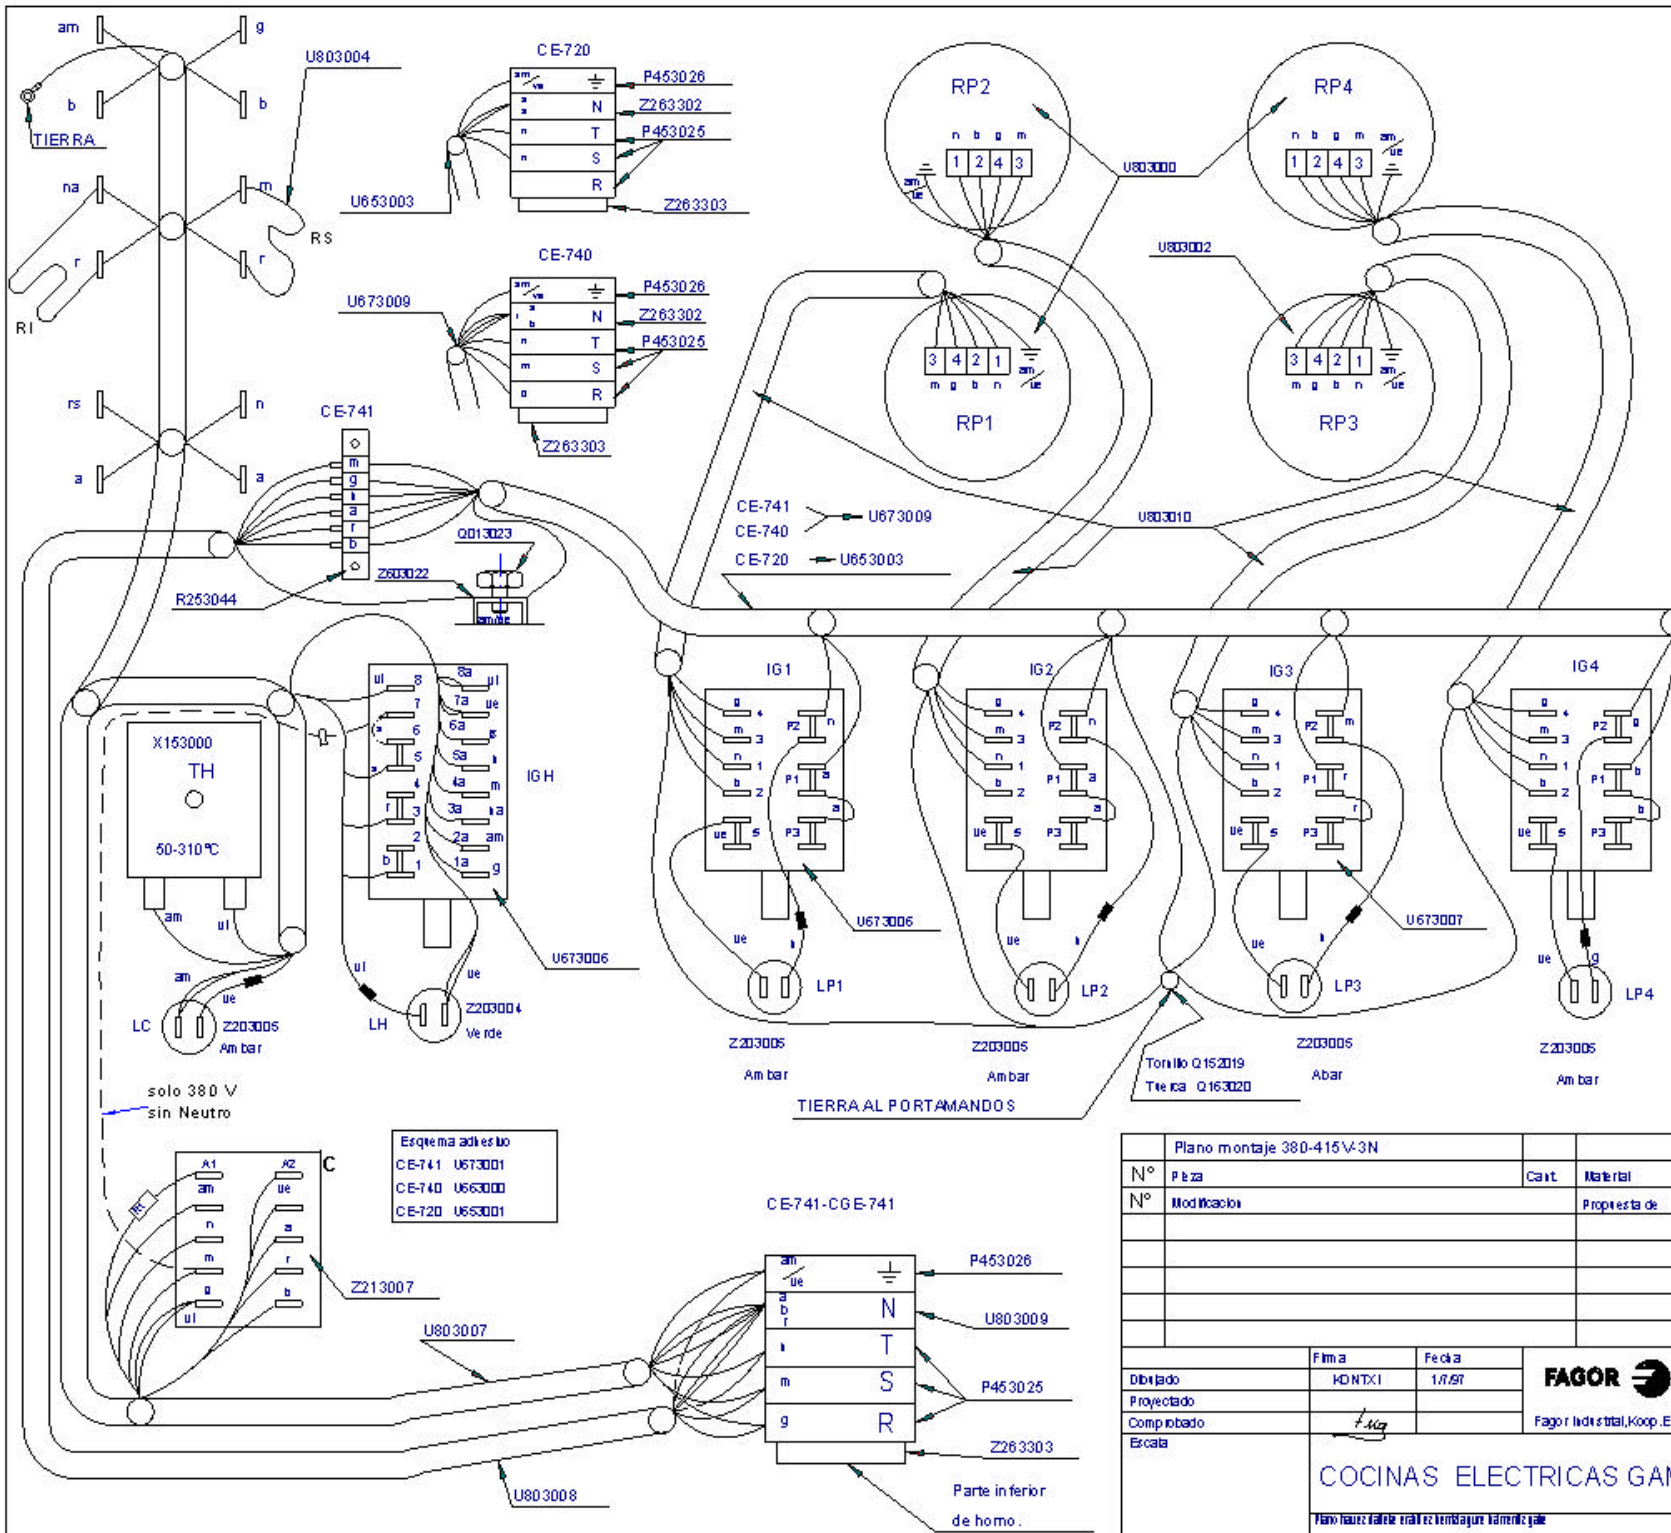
am g
b b
TIERRA
na m
r r
RS
RI
rs n
a a
U803004
CE-720
P453026
N Z263302
T P453025
S
R
U653003
Z263303
CE-740
P453026
N Z263302
T P453025
S
R
U673009
Z263303
CE-741
m
g
a
r
b
R253044
Q013023
Z603022
RP2
n b g m
1 2 4 3
RP4
n b g m
1 2 4 3
U803000
U803002
3 4 2 1
m g b n
RP1
3 4 2 1
m g b n
RP3
CE-741
CE-740
U673009
CE-720
U653003
U803010
IG1
IG2
IG3
IG4
X153000
TH
50-310ºC
am
ul
IGH
U673006
U673006
U673007
am
ue
LC
Z203005
Ambar
ul
LH
ue
Z203004
Verde
ue
LP1
ue
LP2
ue
LP3
ue
g
LP4
Z203005
Ambar
Z203005
Ambar
Z203005
Abar
Z203005
Ambar
Tornillo Q152019
Tuerca Q163020
TIERRA AL PORTAMANDOS
solo 380 V
sin Neutro
Esquema adhesivo
CE-741 U673001
CE-740 U663000
CE-720 U653001
C
A1
am
A2
ue
n
a
m
r
g
b
ul
Z213007
CE-741-CGE-741
P453026
N U803009
T
S P453025
R
U803007
Z263303
U803008
Parte inferior de horno.
Plano montaje 380-415V-3N
| Nº | Pieza | Cant. | Material |
| Nº | Modificacion | | Propuesta de |
| | Firma | Fecha | |
| Dibujado | KONTXI | 1/7/97 | FAGOR |
| Proyectado | | | |
| Comprobado | | | Fagor Industrial,Koop.E |
| Escala | | | |
COCINAS ELECTRICAS GA